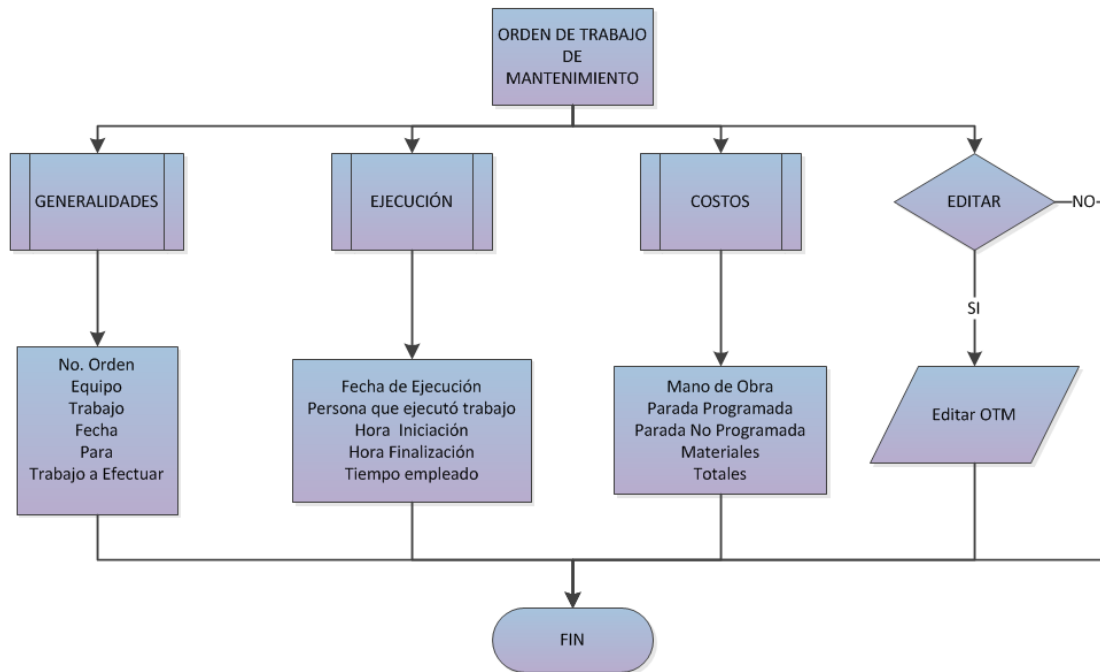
ORDEN DE TRABAJO DE MANTENIMIENTO

GENERALIDADES

EJECUCIÓN

COSTOS

EDITAR

NO

SI

No. Orden
Equipo
Trabajo
Fecha
Para
Trabajo a Efectuar

Fecha de Ejecución
Persona que ejecutó trabajo
Hora Iniciación
Hora Finalización
Tiempo empleado

Mano de Obra
Parada Programada
Parada No Programada
Materiales
Totales

Editar OTM

FIN